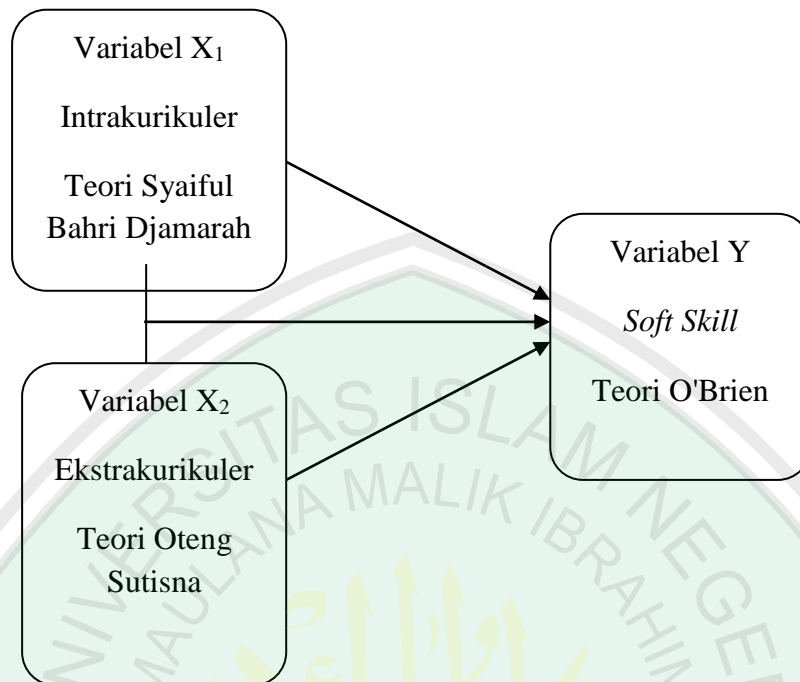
Variabel $X_1$

Intrakurikuler

Teori Syaiful Bahri Djamarah

Variabel Y

*Soft Skill*

Teori O'Brien

Variabel $X_2$

Ekstrakurikuler

Teori Oteng Sutisna

UNIVERSITAS ISLAM NEGERI MAULANA MALIK IBRAHIM